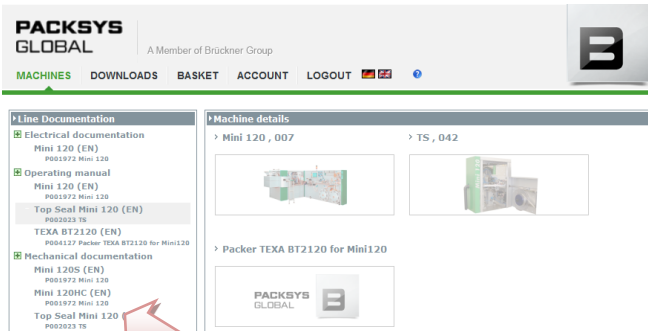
PACKSYS GLOBAL

A Member of Brückner Group

MACHINES DOWNLOADS BASKET ACCOUNT LOGOUT

Line Documentation

Electrical documentation

Mini 120 (EN)
P001972 Mini 120

Operating manual

Mini 120 (EN)
P001972 Mini 120

Top Seal Mini 120 (EN)
P002023 TS

TEXA BT2120 (EN)
P004127 Packer TEXA BT2120 for Mini120

Mechanical documentation

Mini 120S (EN)
P001972 Mini 120

Mini 120HC (EN)
P001972 Mini 120

Top Seal Mini 120
P002023 TS

Machine details

Mini 120 , 007

TS , 042

Packer TEXA BT2120 for Mini120

PACKSYS GLOBAL